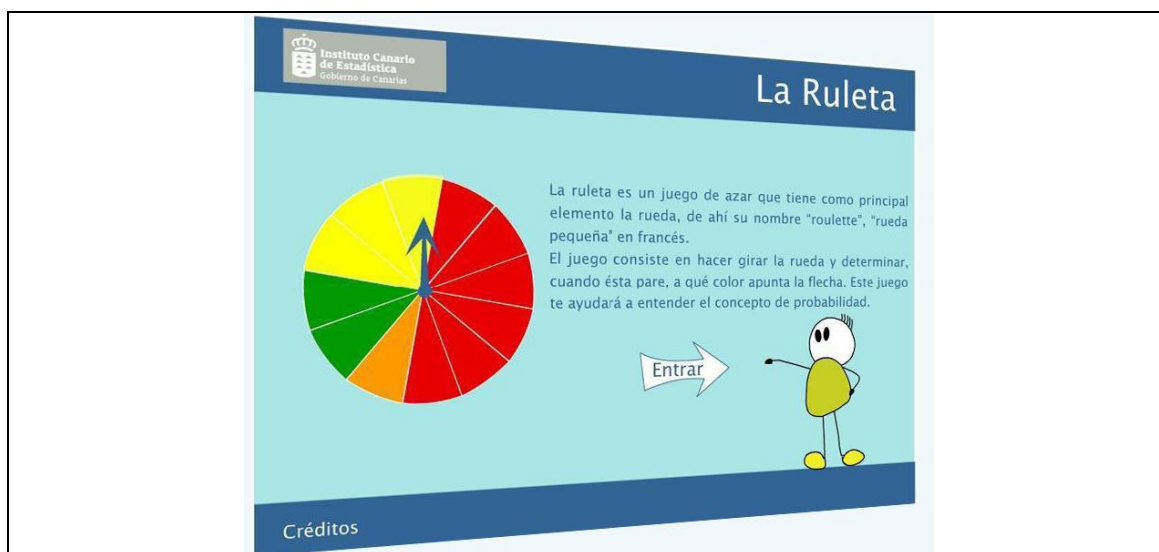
Instituto Canario de Estadística
Gobierno de Canarias

La Ruleta

La ruleta es un juego de azar que tiene como principal elemento la rueda, de ahí su nombre "roulette", "rueda pequeña" en francés.
El juego consiste en hacer girar la rueda y determinar, cuando ésta pare, a qué color apunta la flecha. Este juego te ayudará a entender el concepto de probabilidad.

Entrar

Créditos